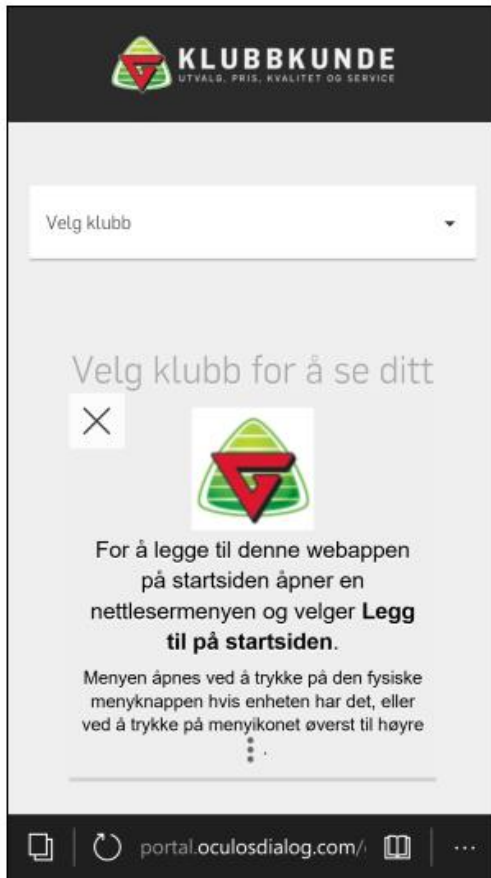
KLUBBKUNDE
UTVALG, PRIS, KVALITET OG SERVICE

Velg klubb

Velg klubb for å se ditt

For å legge til denne webappen på startsiden åpner en nettlesermenyen og velger **Legg til på startsiden**.

Menyen åpnes ved å trykke på den fysiske menyknappen hvis enheten har det, eller ved å trykke på menyikonet øverst til høyre ⋮.

portal.oculosdialog.com/ ···